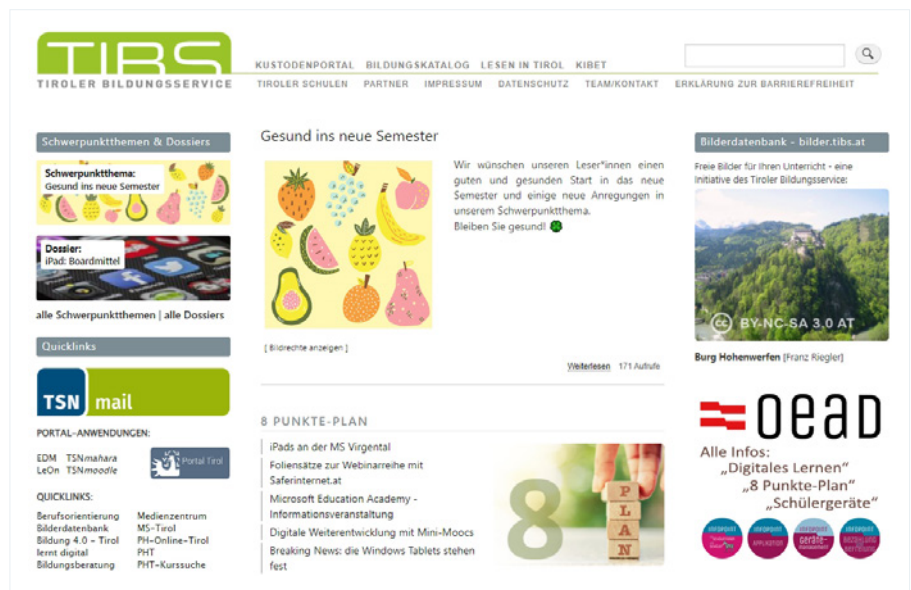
TIBS
TIROLER BILDUNGSSERVICE

KUSTODENPORTAL BILDUNGSKATALOG LESEN IN TIROL KIBET

TIROLER SCHULEN PARTNER IMPRESSUM DATENSCHUTZ TEAM/KONTAKT ERKLÄRUNG ZUR BARRIEREFREIHEIT

Schwerpunktthemen & Dossiers

Schwerpunktthema:
Gesund ins neue Semester

Dossier:
iPad: Boardmittel

alle Schwerpunktthemen | alle Dossiers

Quicklinks

TSN mail

PORTAL-ANWENDUNGEN:

EDM TSNmahara
LeOn TSNmoodle

Portal Tirol

QUICKLINKS:

Berufsorientierung
Bilderdatenbank
Bildung 4.0 - Tirol
lernt digital
Bildungsberatung

Medienzentrum
MS-Tirol
PH-Online-Tirol
PHT
PHT-Kurssuche

Gesund ins neue Semester

Wir wünschen unseren Leser*innen einen guten und gesunden Start in das neue Semester und einige neue Anregungen in unserem Schwerpunktthema.
Bleiben Sie gesund!

[ Bildrechte anzeigen ]

Weiterlesen 171 Aufrufe

8 PUNKTE-PLAN

iPads an der MS Virgental
Foliensätze zur Webinarreihe mit Saferinternet.at
Microsoft Education Academy - Informationsveranstaltung
Digitale Weiterentwicklung mit Mini-Moocs
Breaking News: die Windows Tablets stehen fest

8
P
L
A
N

Bilderdatenbank - bilder.tibs.at

Freie Bilder für Ihren Unterricht - eine Initiative des Tiroler Bildungsservice:

BY-NC-SA 3.0 AT

Burg Hohenwerfen [Franz Riegler]

OeAD

Alle Infos:
„Digitales Lernen"
„8 Punkte-Plan"
„Schülergeräte"

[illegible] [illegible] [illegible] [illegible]